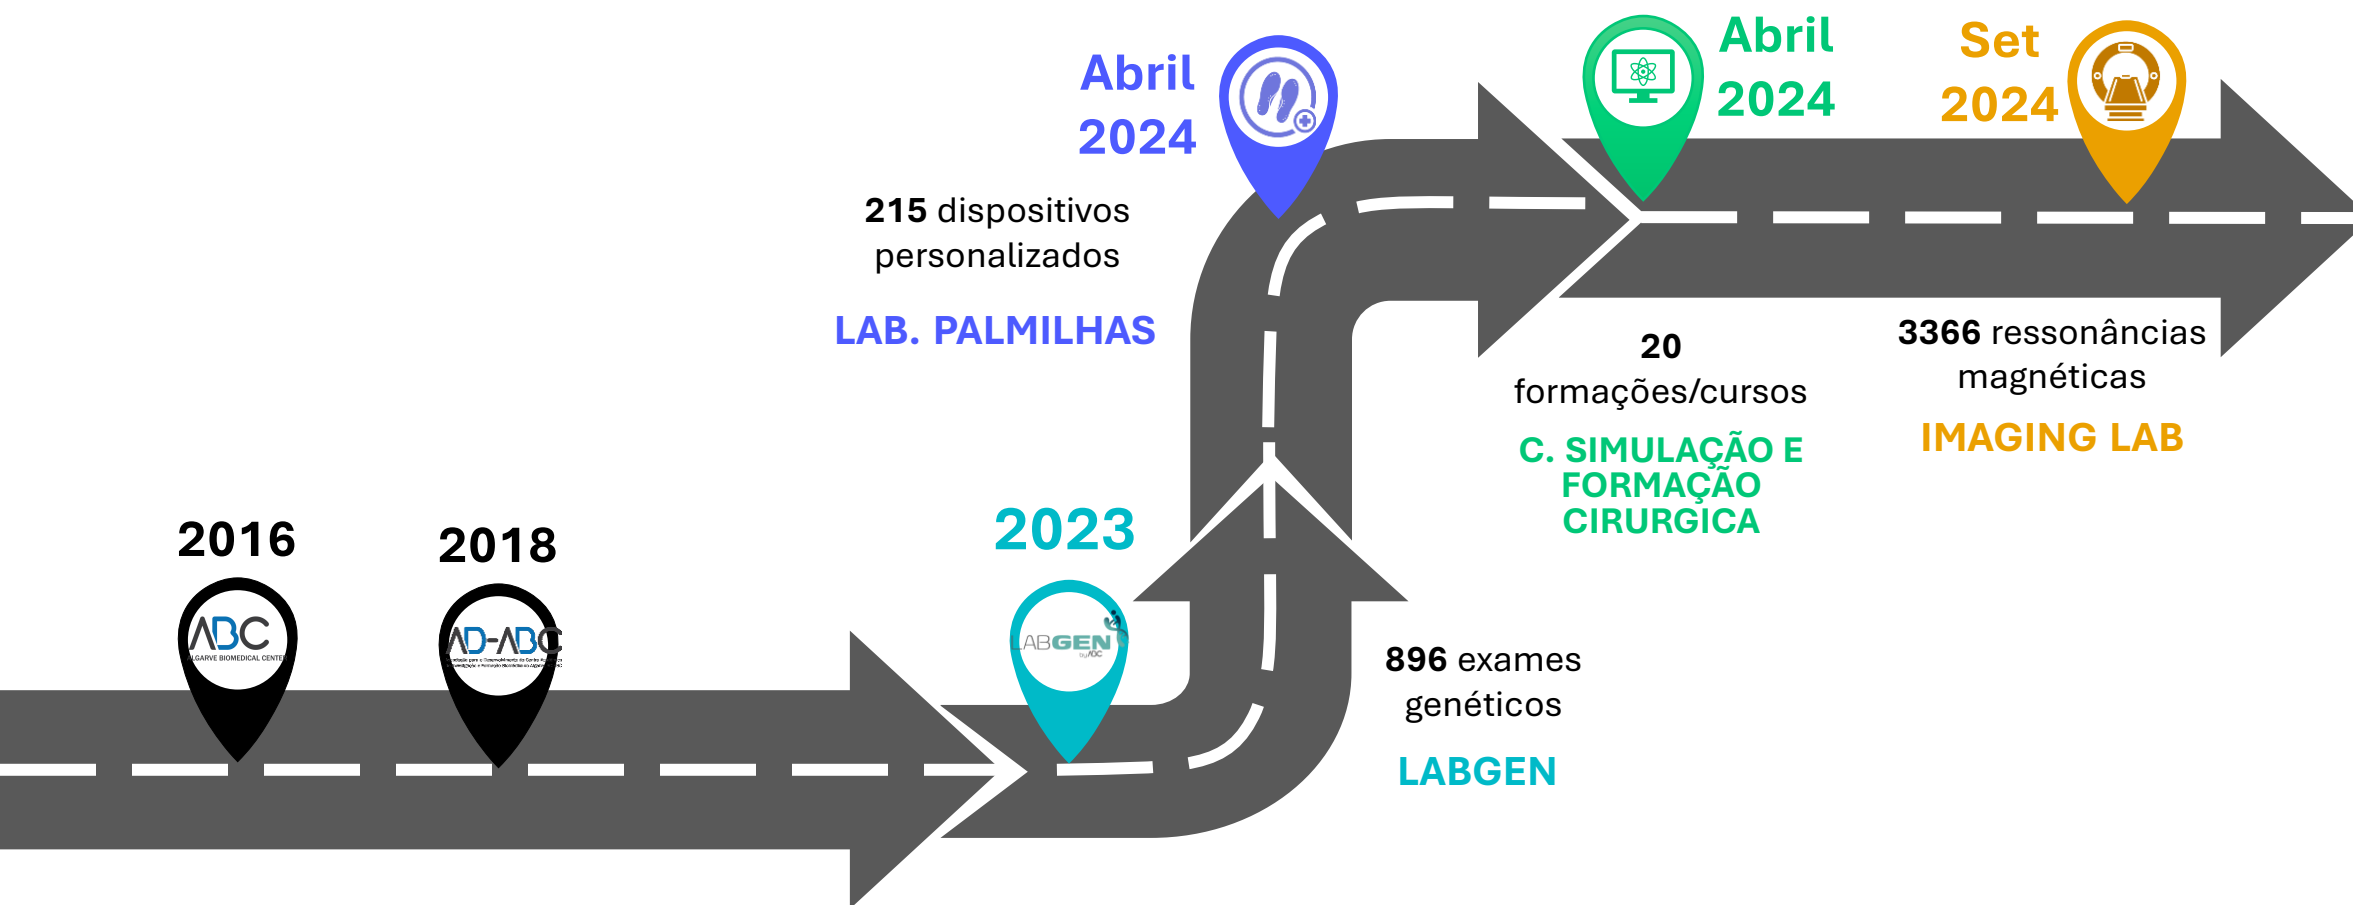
2016

ABC
ALGARVE BIOMEDICAL CENTER

2018

AD-ABC

2023

LABGEN
by ABC

896 exames genéticos

LABGEN

Abril 2024

215 dispositivos personalizados

LAB. PALMILHAS

Abril 2024

20 formações/cursos

C. SIMULAÇÃO E FORMAÇÃO CIRURGICA

Set 2024

3366 ressonâncias magnéticas

IMAGING LAB